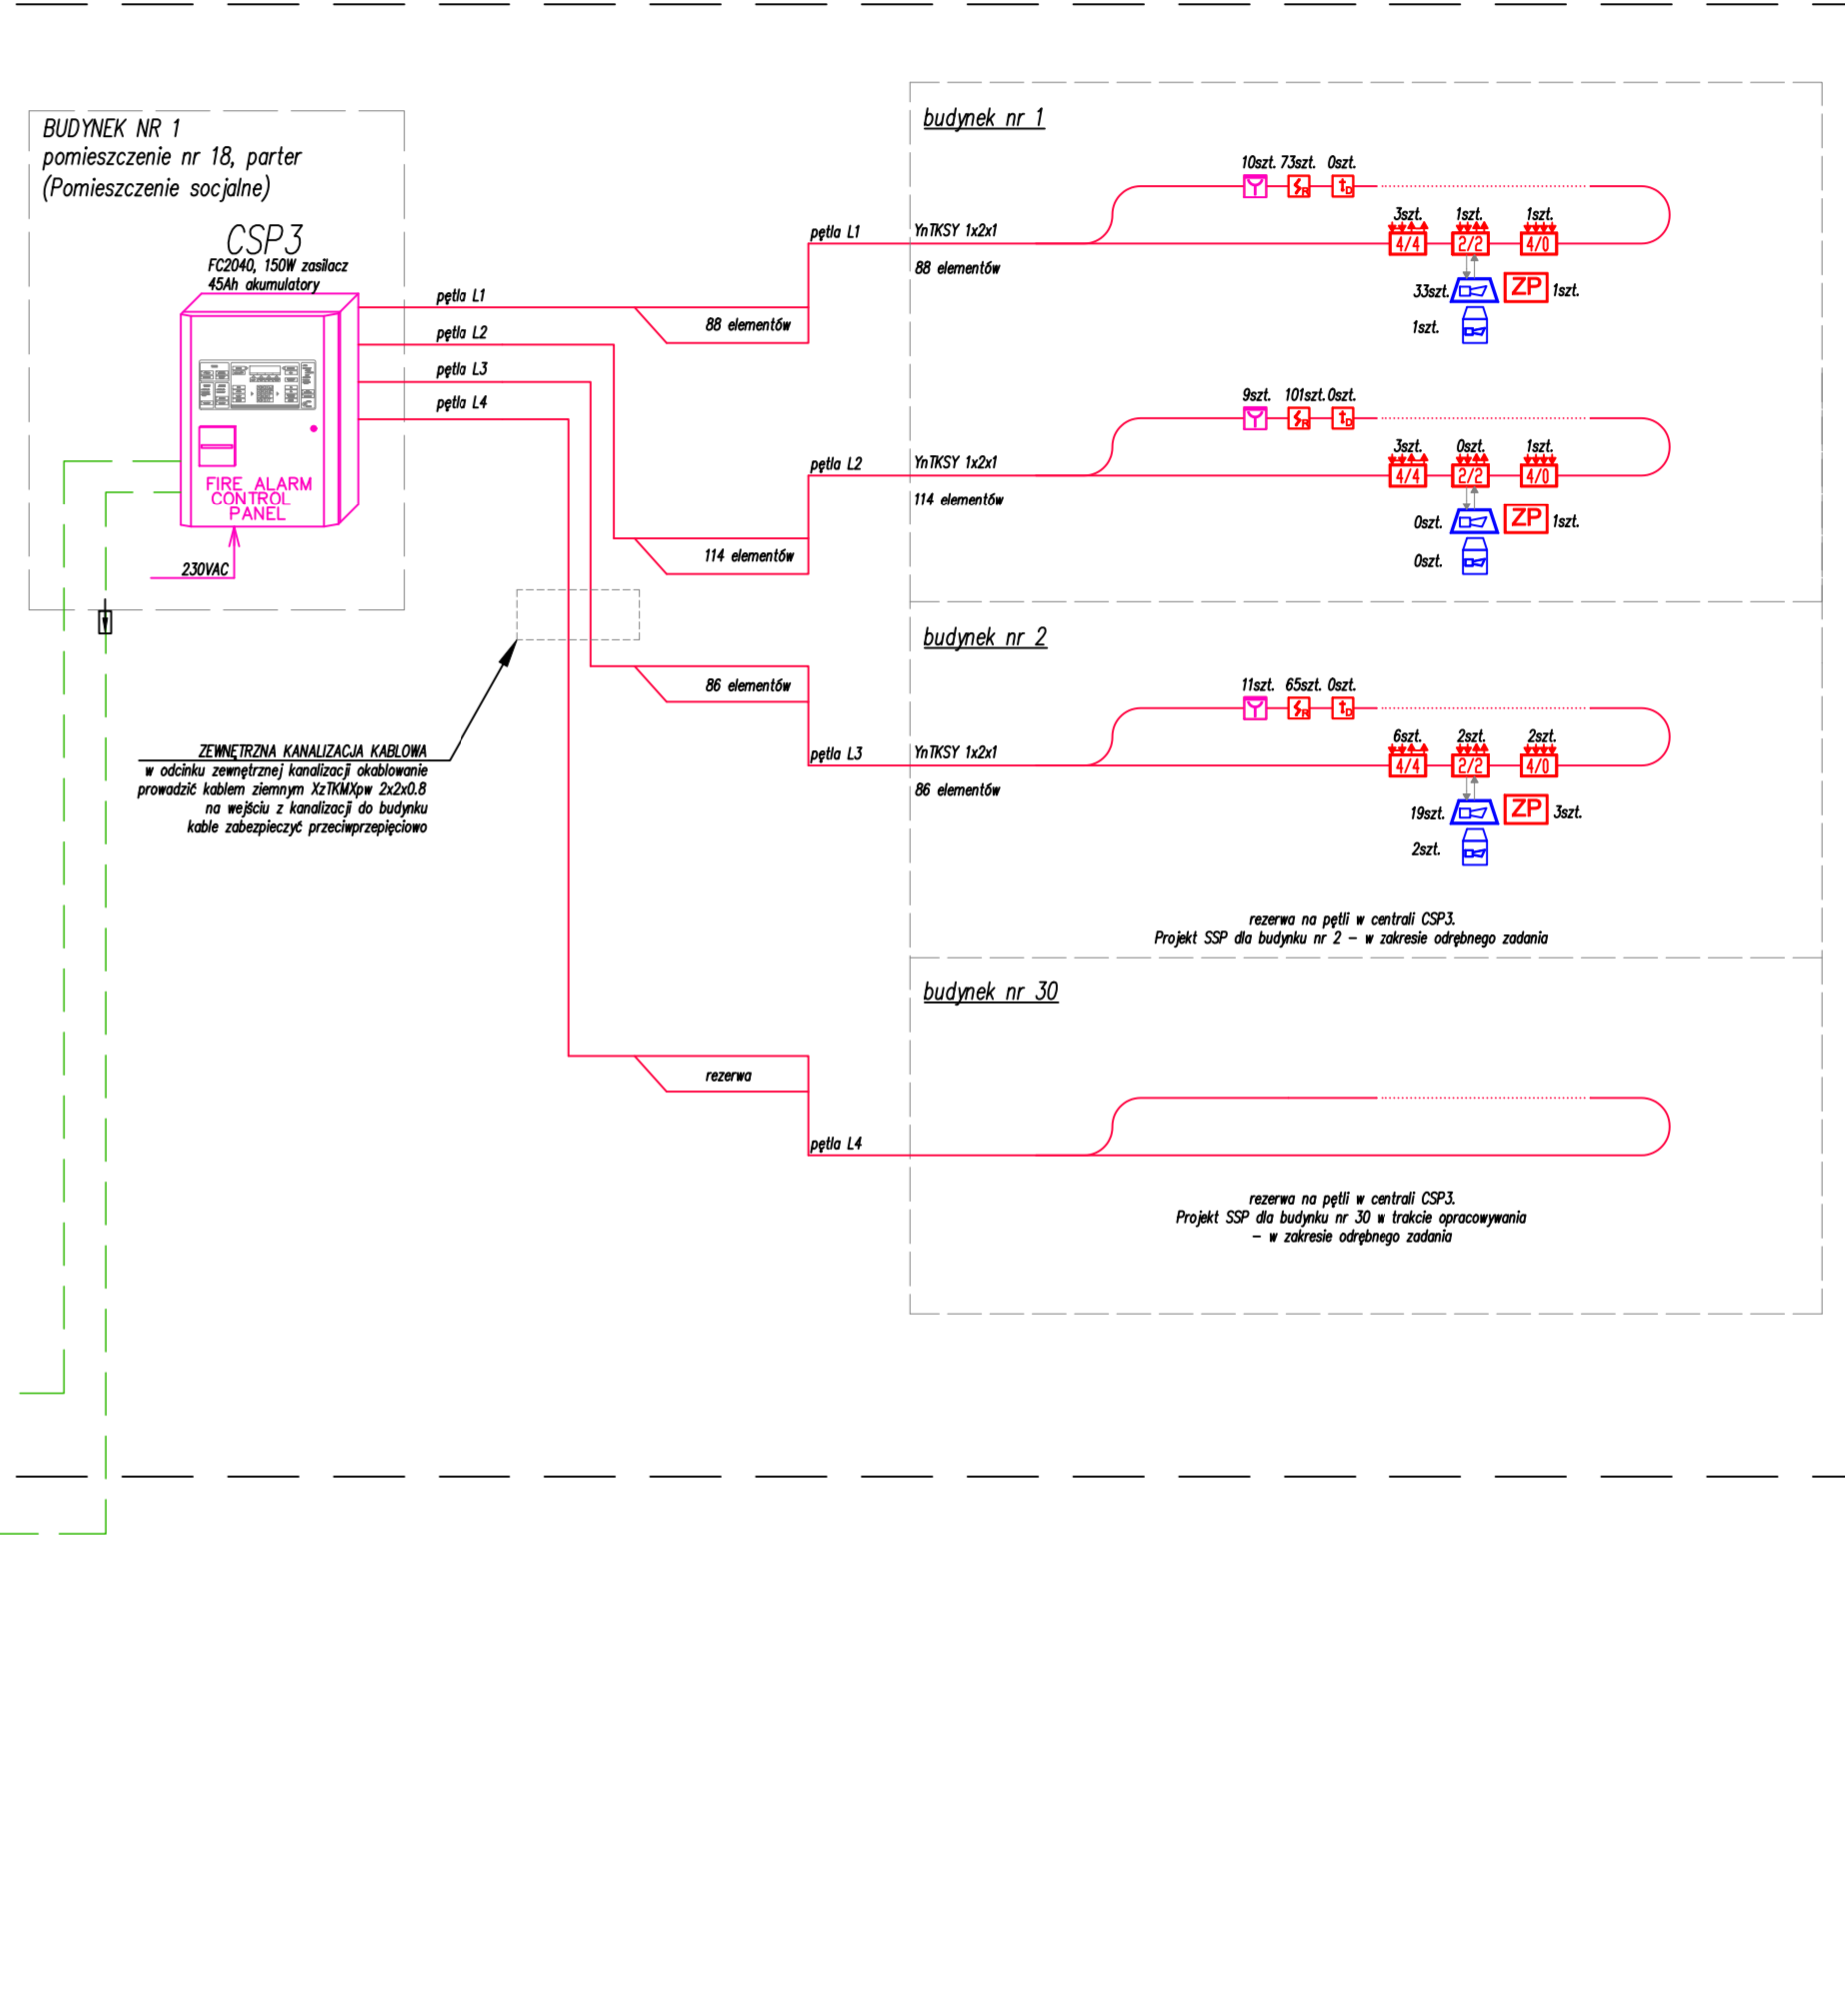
BUDYNEK NR 1
pomieszczenie nr 18, parter
(Pomieszczenie socjalne)

CSP3
FC2040, 150W zasilacz
45Ah akumulatory

FIRE ALARM CONTROL PANEL

230VAC

pętla L1
pętla L2
pętla L3
pętla L4

88 elementów
114 elementów
86 elementów
rezerwa

ZEWNĘTRZNA KANALIZACJA KABLOWA
w odcinku zewnętrznej kanalizacji okablowanie prowadzić kablem ziemnym XzTKMXpw 2x2x0.8
na wejściu z kanalizacji do budynku kable zabezpieczyć przeciwprzepięciowo

budynek nr 1

pętla L1
YnTKSY 1x2x1
88 elementów
10szt. 73szt. 0szt.
3szt. 1szt. 1szt.
4/4 2/2 4/0
33szt. ZP 1szt.
1szt.

pętla L2
YnTKSY 1x2x1
114 elementów
9szt. 101szt. 0szt.
3szt. 0szt. 1szt.
4/4 2/2 4/0
0szt. ZP 1szt.
0szt.

budynek nr 2

pętla L3
YnTKSY 1x2x1
86 elementów
11szt. 65szt. 0szt.
6szt. 2szt. 2szt.
4/4 2/2 4/0
19szt. ZP 3szt.
2szt.

rezerwa na pętli w centrali CSP3.
Projekt SSP dla budynku nr 2 – w zakresie odrębnego zadania

budynek nr 30

pętla L4

rezerwa na pętli w centrali CSP3.
Projekt SSP dla budynku nr 30 w trakcie opracowywania
– w zakresie odrębnego zadania